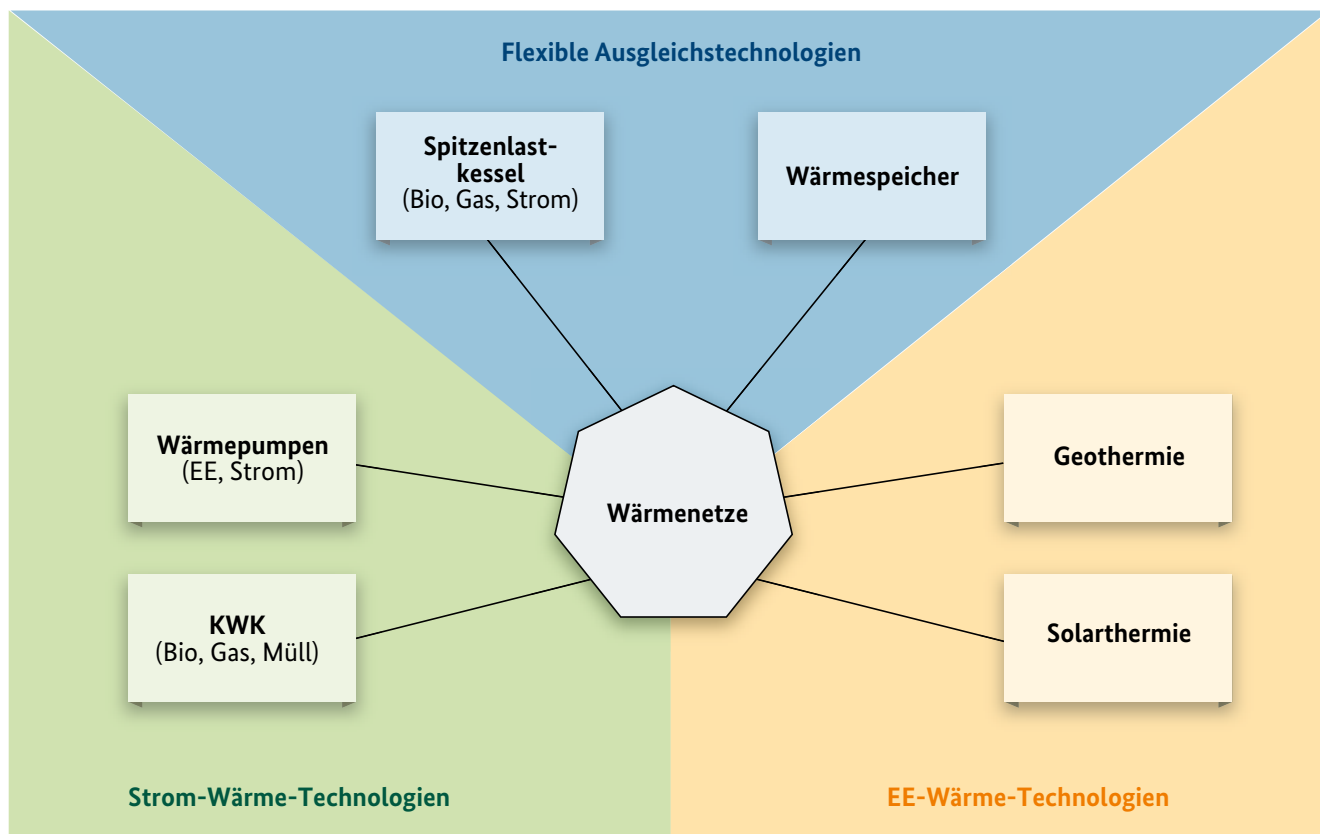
Flexible Ausgleichstechnologien

Spitzenlastkessel
(Bio, Gas, Strom)

Wärmespeicher

Wärmepumpen
(EE, Strom)

Wärmenetze

Geothermie

KWK
(Bio, Gas, Müll)

Solarthermie

Strom-Wärme-Technologien

EE-Wärme-Technologien